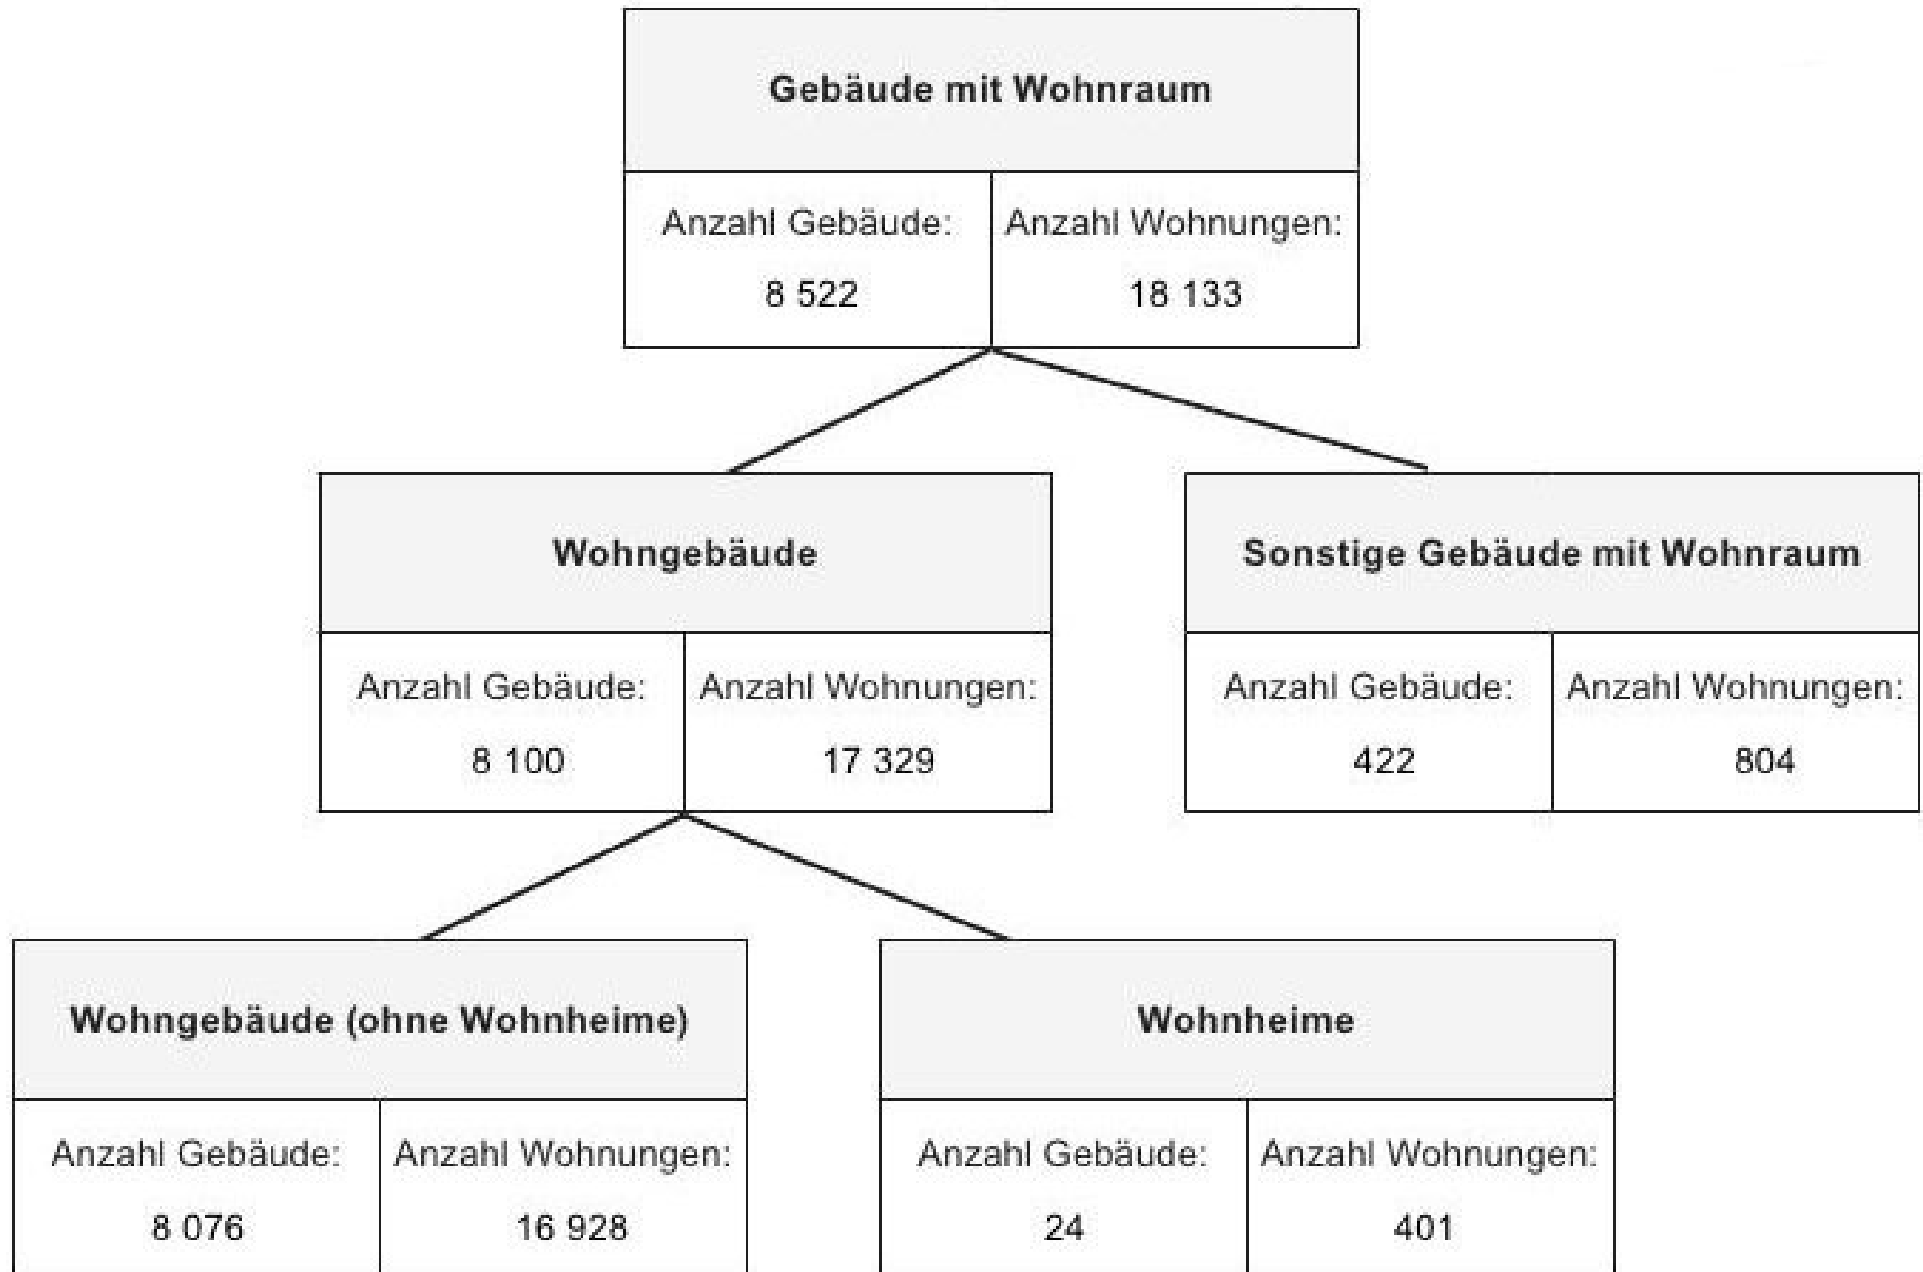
Gebäude mit Wohnraum

Anzahl Gebäude: 8 522

Anzahl Wohnungen: 18 133

Wohngebäude

Anzahl Gebäude: 8 100

Anzahl Wohnungen: 17 329

Sonstige Gebäude mit Wohnraum

Anzahl Gebäude: 422

Anzahl Wohnungen: 804

Wohngebäude (ohne Wohnheime)

Anzahl Gebäude: 8 076

Anzahl Wohnungen: 16 928

Wohnheime

Anzahl Gebäude: 24

Anzahl Wohnungen: 401